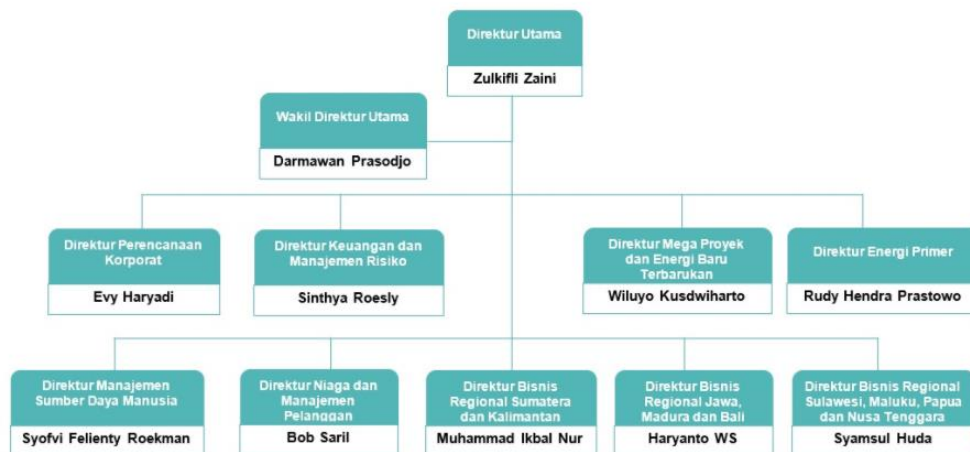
Direktur Utama
Zulkifli Zaini

Wakil Direktur Utama
Darmawan Prasodjo

Direktur Perencanaan Korporat
Evy Haryadi

Direktur Keuangan dan Manajemen Risiko
Sinthya Roesly

Direktur Mega Proyek dan Energi Baru Terbarukan
Wiluyo Kusdwiharto

Direktur Energi Primer
Rudy Hendra Prastowo

Direktur Manajemen Sumber Daya Manusia
Syofvi Felienty Roekman

Direktur Niaga dan Manajemen Pelanggan
Bob Saril

Direktur Bisnis Regional Sumatera dan Kalimantan
Muhammad Ikbal Nur

Direktur Bisnis Regional Jawa, Madura dan Bali
Haryanto WS

Direktur Bisnis Regional Sulawesi, Maluku, Papua dan Nusa Tenggara
Syamsul Huda